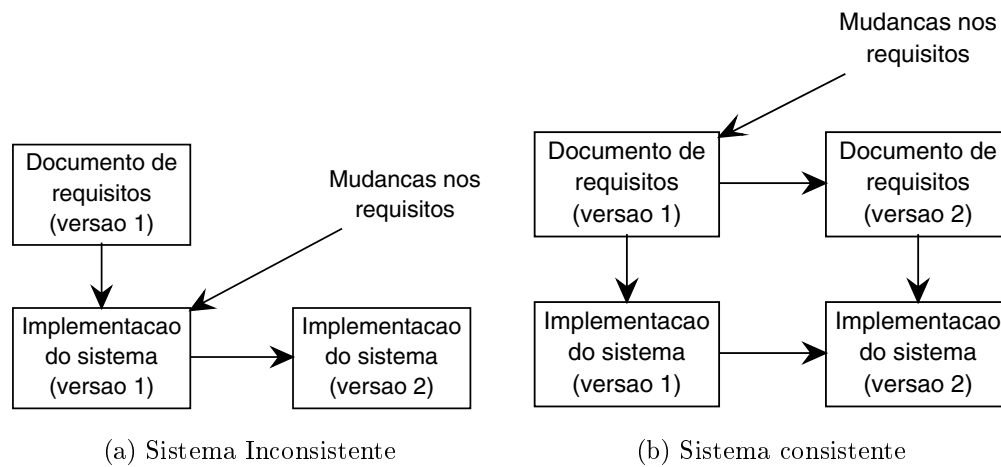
Documento de requisitos (versao 1)

Mudancas nos requisitos

Implementacao do sistema (versao 1)

Implementacao do sistema (versao 2)

(a) Sistema Inconsistente

Mudancas nos requisitos

Documento de requisitos (versao 1)

Documento de requisitos (versao 2)

Implementacao do sistema (versao 1)

Implementacao do sistema (versao 2)

(b) Sistema consistente